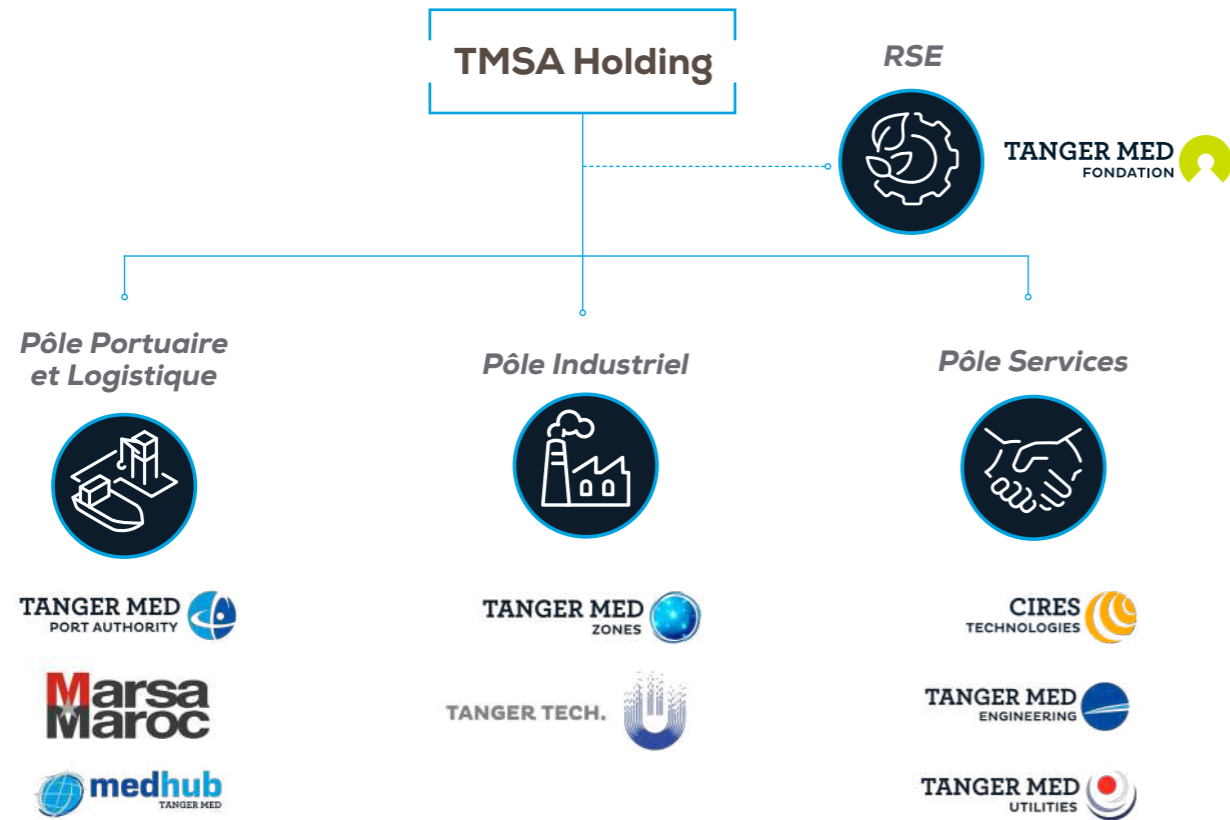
TMSA Holding

RSE

TANGER MED
FONDATION

Pôle Portuaire et Logistique

Pôle Industriel

Pôle Services

TANGER MED
PORT AUTHORITY

Marsa Maroc

medhub
TANGER MED

TANGER MED
ZONES

TANGER TECH.

CIRES
TECHNOLOGIES

TANGER MED
ENGINEERING

TANGER MED
UTILITIES